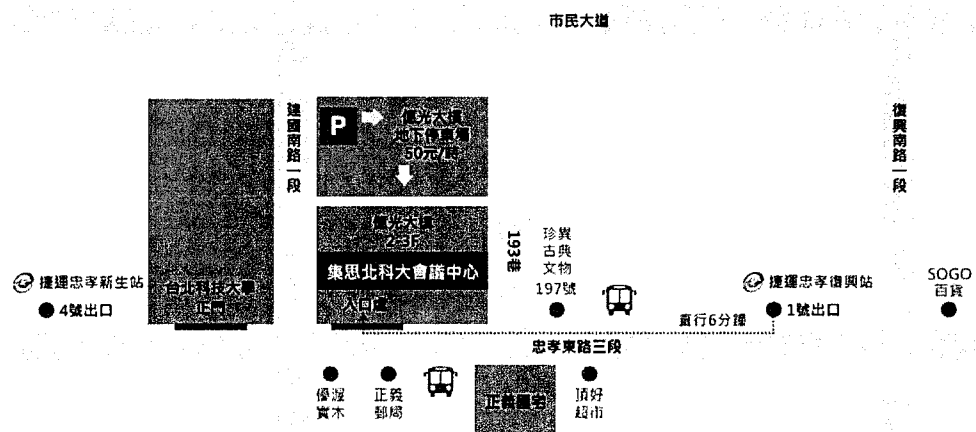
市民大道

建國南路一段

P 億光大樓 地下停車場 50元/時

復興南路一段

億光大樓 2-3F

193號

珍異 古典 文物 197號

集思北科大會議中心

入口

捷運忠孝新生站 4號出口

台北科技大學 正門

捷運忠孝復興站 1號出口

SOGO 百貨

直行6分鐘

忠孝東路三段

優渥 實木

正義 郵局

正義國宅

頂好 超市